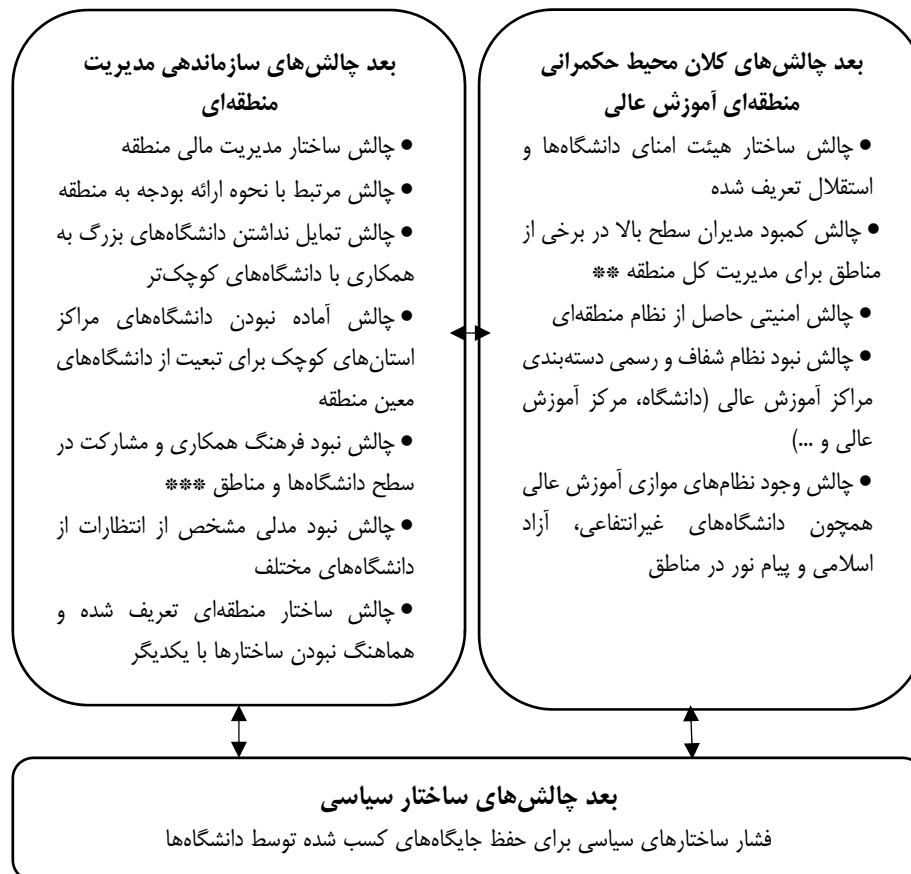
بعد چالش‌های کلان محیط حکمرانی منطقه‌ای آموزش عالی

• چالش ساختار هیئت امنای دانشگاه‌ها و استقلال تعریف شده

• چالش کمبود مدیران سطح بالا در برخی از مناطق برای مدیریت کل منطقه **

• چالش امنیتی حاصل از نظام منطقه‌ای

• چالش نبود نظام شفاف و رسمی دسته‌بندی مراکز آموزش عالی (دانشگاه، مرکز آموزش عالی و ...)

• چالش وجود نظام‌های موازی آموزش عالی همچون دانشگاه‌های غیرانتفاعی، آزاد اسلامی و پیام نور در مناطق

بعد چالش‌های سازماندهی مدیریت منطقه‌ای

• چالش ساختار مدیریت مالی منطقه

• چالش مرتبط با نحوه ارائه بودجه به منطقه

• چالش تمایل نداشتن دانشگاه‌های بزرگ به همکاری با دانشگاه‌های کوچک‌تر

• چالش آماده نبودن دانشگاه‌های مراکز استان‌های کوچک برای تبعیت از دانشگاه‌های معین منطقه

• چالش نبود فرهنگ همکاری و مشارکت در سطح دانشگاه‌ها و مناطق ***

• چالش نبود مدلی مشخص از انتظارات از دانشگاه‌های مختلف

• چالش ساختار منطقه‌ای تعریف شده و هماهنگ نبودن ساختارها با یکدیگر

بعد چالش‌های ساختار سیاسی

فشار ساختارهای سیاسی برای حفظ جایگاه‌های کسب شده توسط دانشگاه‌ها